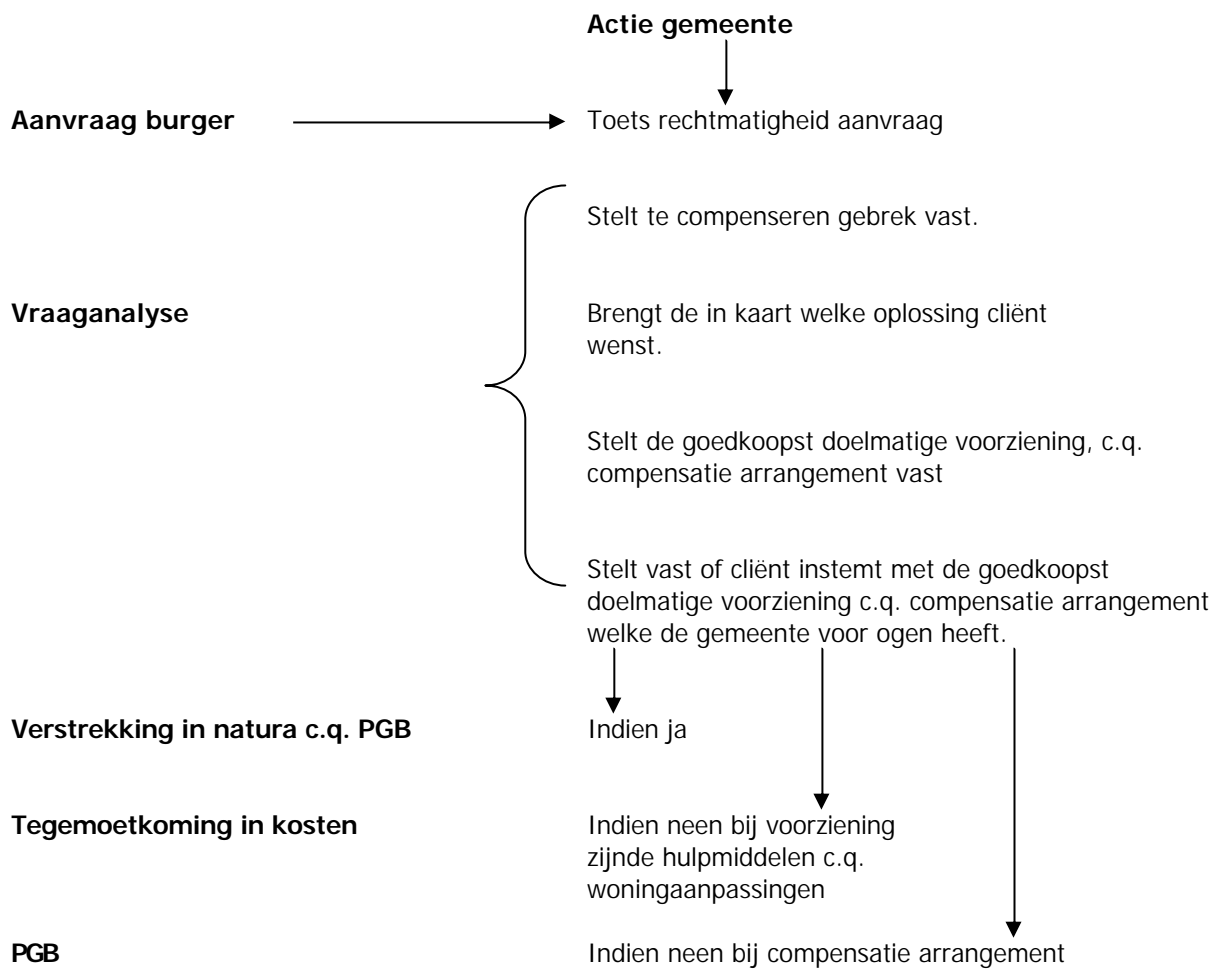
**Actie gemeente**

**Aanvraag burger**

Toets rechtmatigheid aanvraag

**Vraaganalyse**

Stelt te compenseren gebrek vast.

Brengt de in kaart welke oplossing cliënt wenst.

Stelt de goedkoopst doelmatige voorziening, c.q. compensatie arrangement vast

Stelt vast of cliënt instemt met de goedkoopst doelmatige voorziening c.q. compensatie arrangement welke de gemeente voor ogen heeft.

**Verstrekking in natura c.q. PGB**

Indien ja

**Tegemoetkoming in kosten**

Indien neen bij voorziening zijnde hulpmiddelen c.q. woningaanpassingen

**PGB**

Indien neen bij compensatie arrangement